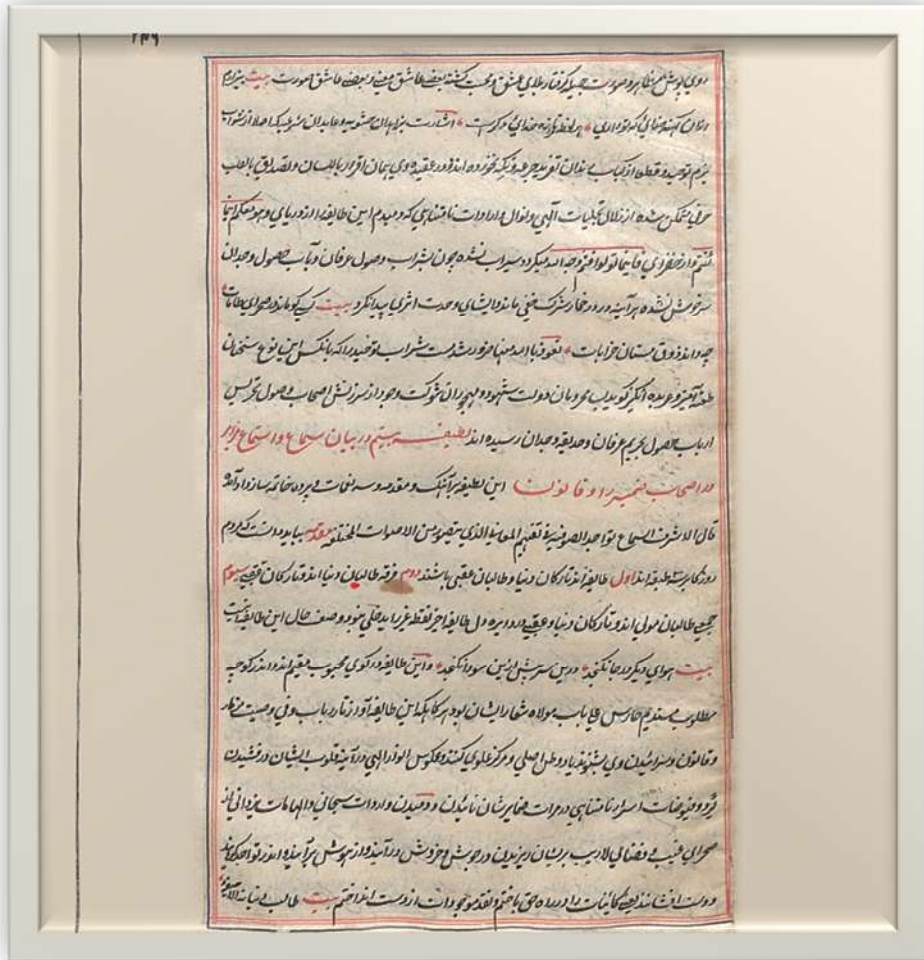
۲۴۹

روی پوشش مظاهر و صورت جمیله گرفتار بلای عشق و محبت گشته بعضی عاشق معنی و بعضی عاشق صورت بیت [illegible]

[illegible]

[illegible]

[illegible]

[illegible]

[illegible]

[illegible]

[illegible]

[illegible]

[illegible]

لطیفه سیم در بیان سماع و استماع مزامیر و اصحاب ضمیر را و قانون

این لطیفه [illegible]

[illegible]

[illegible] اول طایفه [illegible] دوم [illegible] سوم

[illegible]

بیت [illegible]

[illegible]

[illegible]

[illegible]

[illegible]

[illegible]

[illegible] بیت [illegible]